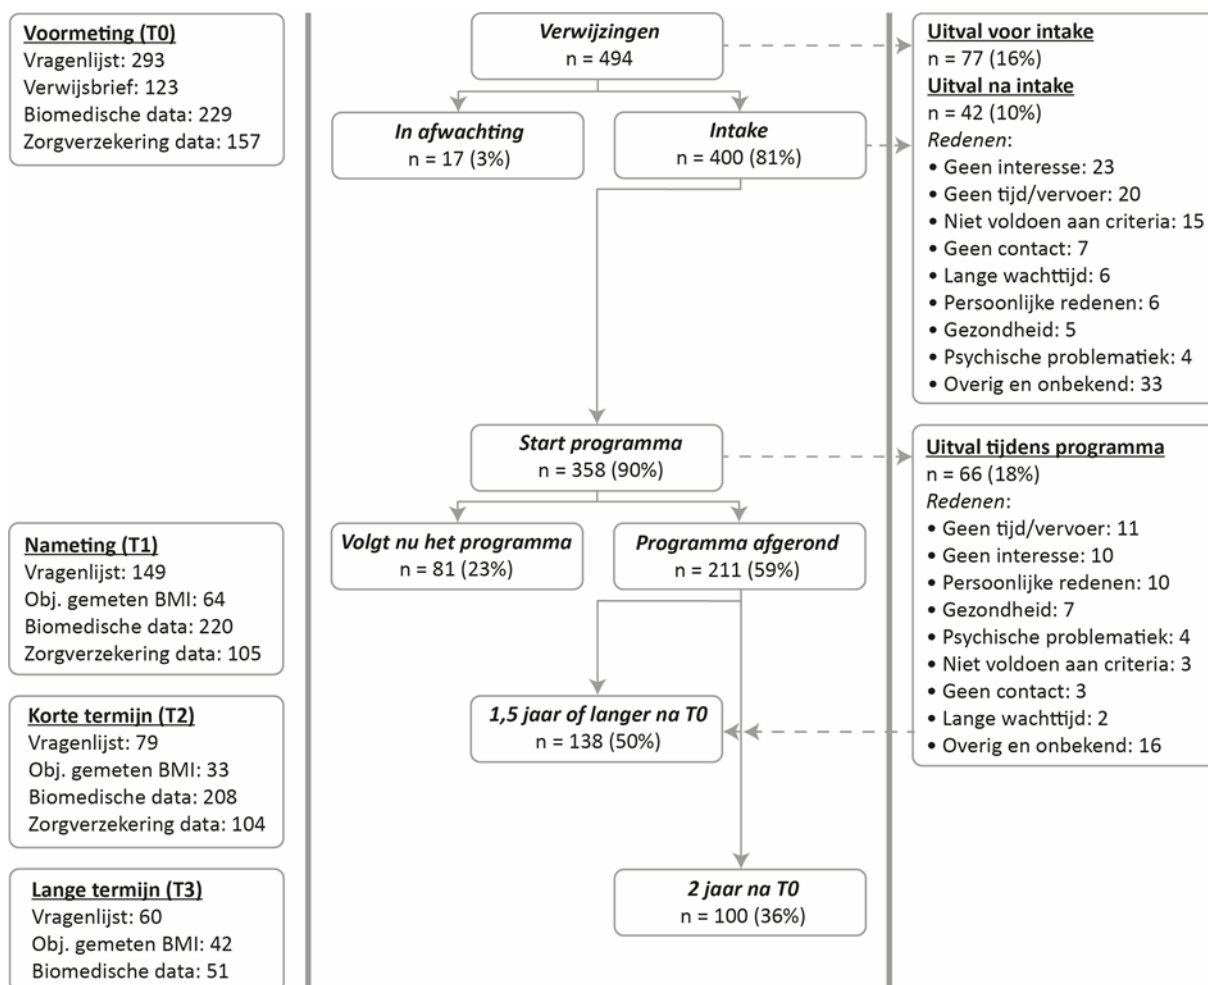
Voormeting (T0)
Vragenlijst: 293
Verwijsbrief: 123
Biomedische data: 229
Zorgverzekering data: 157

Nameting (T1)
Vragenlijst: 149
Obj. gemeten BMI: 64
Biomedische data: 220
Zorgverzekering data: 105

Korte termijn (T2)
Vragenlijst: 79
Obj. gemeten BMI: 33
Biomedische data: 208
Zorgverzekering data: 104

Lange termijn (T3)
Vragenlijst: 60
Obj. gemeten BMI: 42
Biomedische data: 51

Verwijzingen
n = 494

In afwachting
n = 17 (3%)

Intake
n = 400 (81%)

Start programma
n = 358 (90%)

Volgt nu het programma
n = 81 (23%)

Programma afgerond
n = 211 (59%)

1,5 jaar of langer na T0
n = 138 (50%)

2 jaar na T0
n = 100 (36%)

Uitval voor intake
n = 77 (16%)
Uitval na intake
n = 42 (10%)
Redenen:
• Geen interesse: 23
• Geen tijd/vervoer: 20
• Niet voldoen aan criteria: 15
• Geen contact: 7
• Lange wachttijd: 6
• Persoonlijke redenen: 6
• Gezondheid: 5
• Psychische problematiek: 4
• Overig en onbekend: 33

Uitval tijdens programma
n = 66 (18%)
Redenen:
• Geen tijd/vervoer: 11
• Geen interesse: 10
• Persoonlijke redenen: 10
• Gezondheid: 7
• Psychische problematiek: 4
• Niet voldoen aan criteria: 3
• Geen contact: 3
• Lange wachttijd: 2
• Overig en onbekend: 16